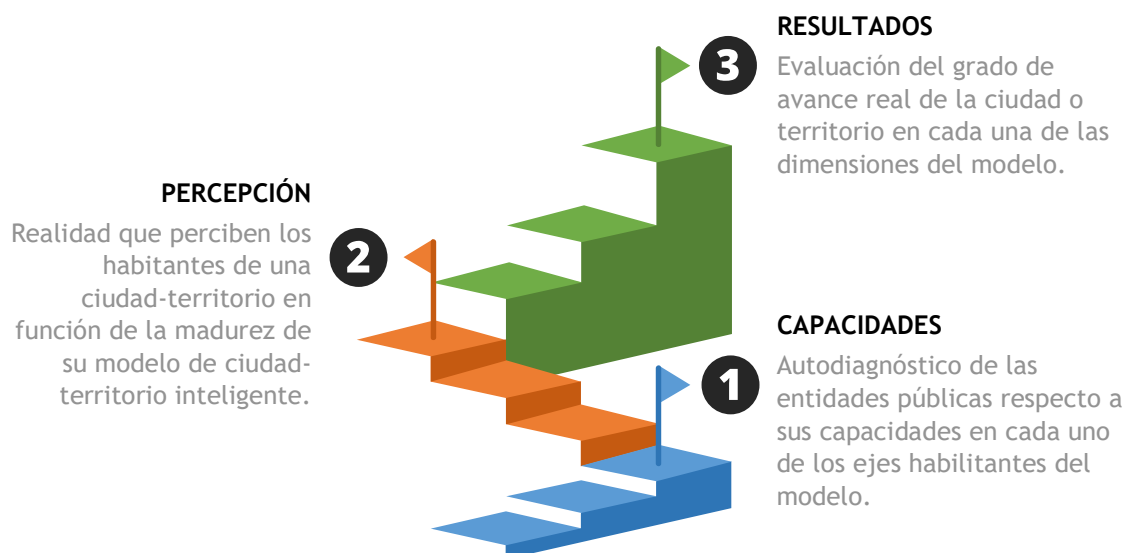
1
CAPACIDADES
Autodiagnóstico de las entidades públicas respecto a sus capacidades en cada uno de los ejes habilitantes del modelo.

2
PERCEPCIÓN
Realidad que perciben los habitantes de una ciudad-territorio en función de la madurez de su modelo de ciudad-territorio inteligente.

3
RESULTADOS
Evaluación del grado de avance real de la ciudad o territorio en cada una de las dimensiones del modelo.